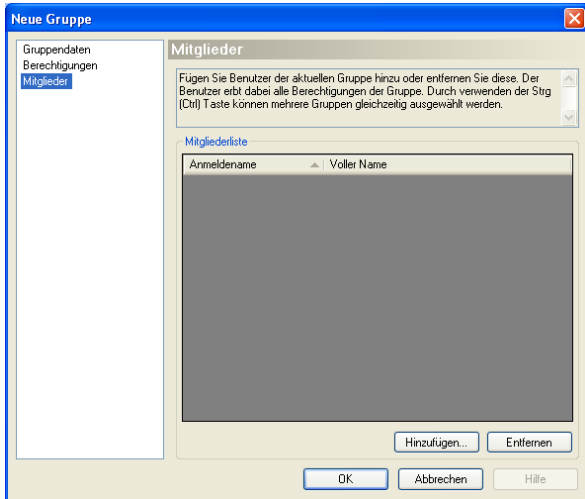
Neue Gruppe

Gruppendaten
Berechtigungen
Mitglieder

Mitglieder

Fügen Sie Benutzer der aktuellen Gruppe hinzu oder entfernen Sie diese. Der Benutzer erbt dabei alle Berechtigungen der Gruppe. Durch verwenden der Strg (Ctrl) Taste können mehrere Gruppen gleichzeitig ausgewählt werden.

Mitgliederliste

| Anmeldename | Voller Name |
|---|---|

Hinzufügen... Entfernen

OK Abbrechen Hilfe